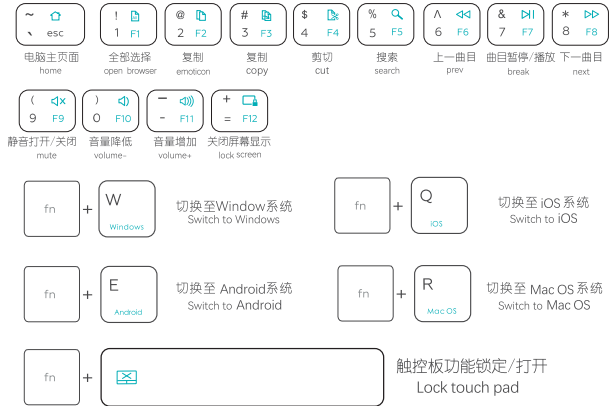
~ 、 esc
电脑主页面
home

! 1 F1
全部选择
open browser

@ 2 F2
复制
emoticon

# 3 F3
复制
copy

$ 4 F4
剪切
cut

% 5 F5
搜索
search

^ 6 F6
上一曲目
prev

& 7 F7
曲目暂停/播放
break

* 8 F8
下一曲目
next

( 9 F9
静音打开/关闭
mute

) 0 F10
音量降低
volume-

— - F11
音量增加
volume+

+ = F12
关闭屏幕显示
lock screen

fn + W Windows
切换至Window系统
Switch to Windows

fn + Q iOS
切换至 iOS 系统
Switch to iOS

fn + E Android
切换至 Android系统
Switch to Android

fn + R Mac OS
切换至 Mac OS 系统
Switch to Mac OS

fn +
触控板功能锁定/打开
Lock touch pad